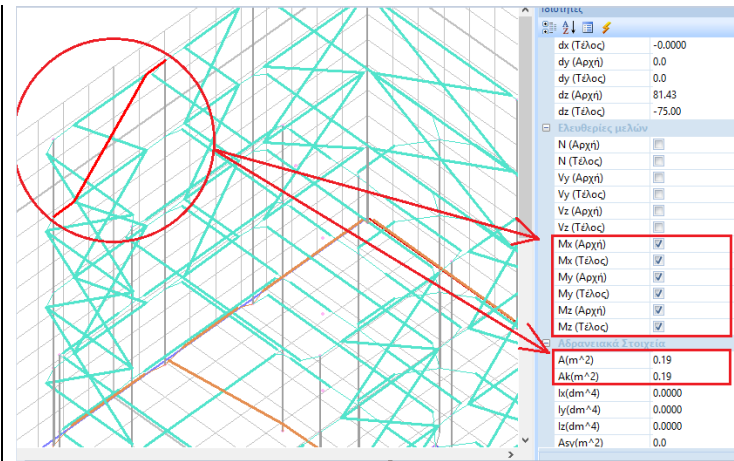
Ιδιότητες

| | |
|---|---|
| dx (Τέλος) | -0.0000 |
| dy (Αρχή) | 0.0 |
| dy (Τέλος) | 0.0 |
| dz (Αρχή) | 81.43 |
| dz (Τέλος) | -75.00 |

Ελευθερίες μελών

| | |
|---|---|
| N (Αρχή) | ☐ |
| N (Τέλος) | ☐ |
| Vy (Αρχή) | ☐ |
| Vy (Τέλος) | ☐ |
| Vz (Αρχή) | ☐ |
| Vz (Τέλος) | ☐ |
| Mx (Αρχή) | ☑ |
| Mx (Τέλος) | ☑ |
| My (Αρχή) | ☑ |
| My (Τέλος) | ☑ |
| Mz (Αρχή) | ☑ |
| Mz (Τέλος) | ☑ |

Αδρανειακά Στοιχεία

| | |
|---|---|
| A(m^2) | 0.19 |
| Ak(m^2) | 0.19 |
| Ix(dm^4) | 0.0000 |
| Iy(dm^4) | 0.0000 |
| Iz(dm^4) | 0.0000 |
| Asy(m^2) | 0.0 |